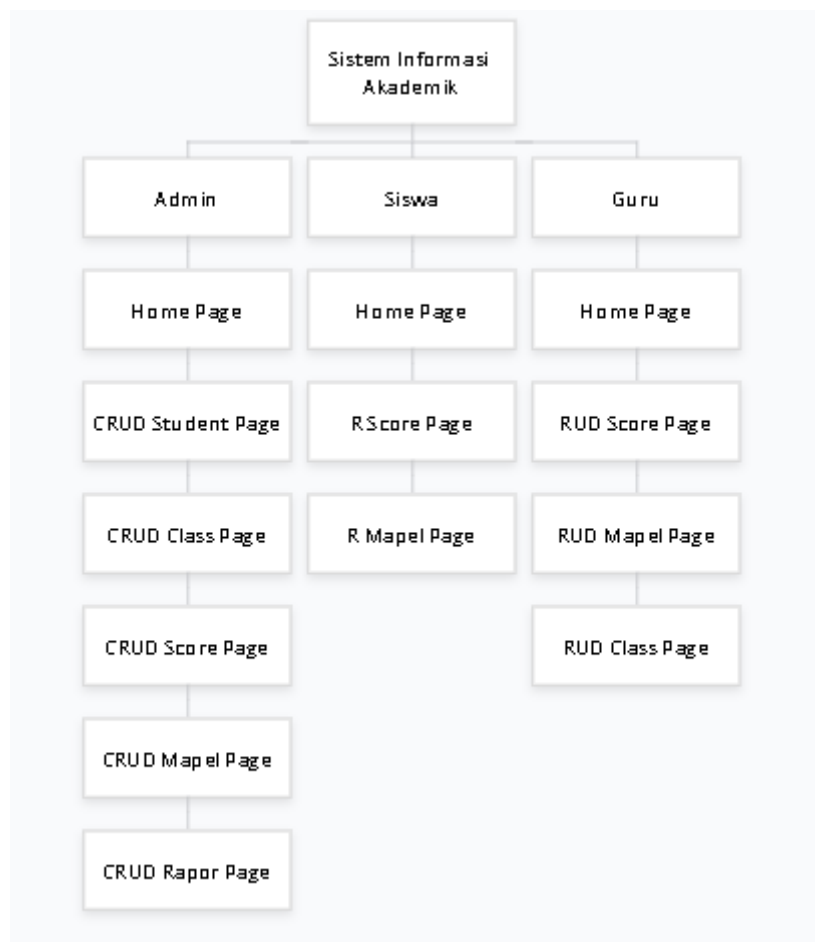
Sistem Informasi Akademik

Admin

Home Page

CRUD Student Page

CRUD Class Page

CRUD Score Page

CRUD Mapel Page

CRUD Rapor Page

Siswa

Home Page

R Score Page

R Mapel Page

Guru

Home Page

RUD Score Page

RUD Mapel Page

RUD Class Page